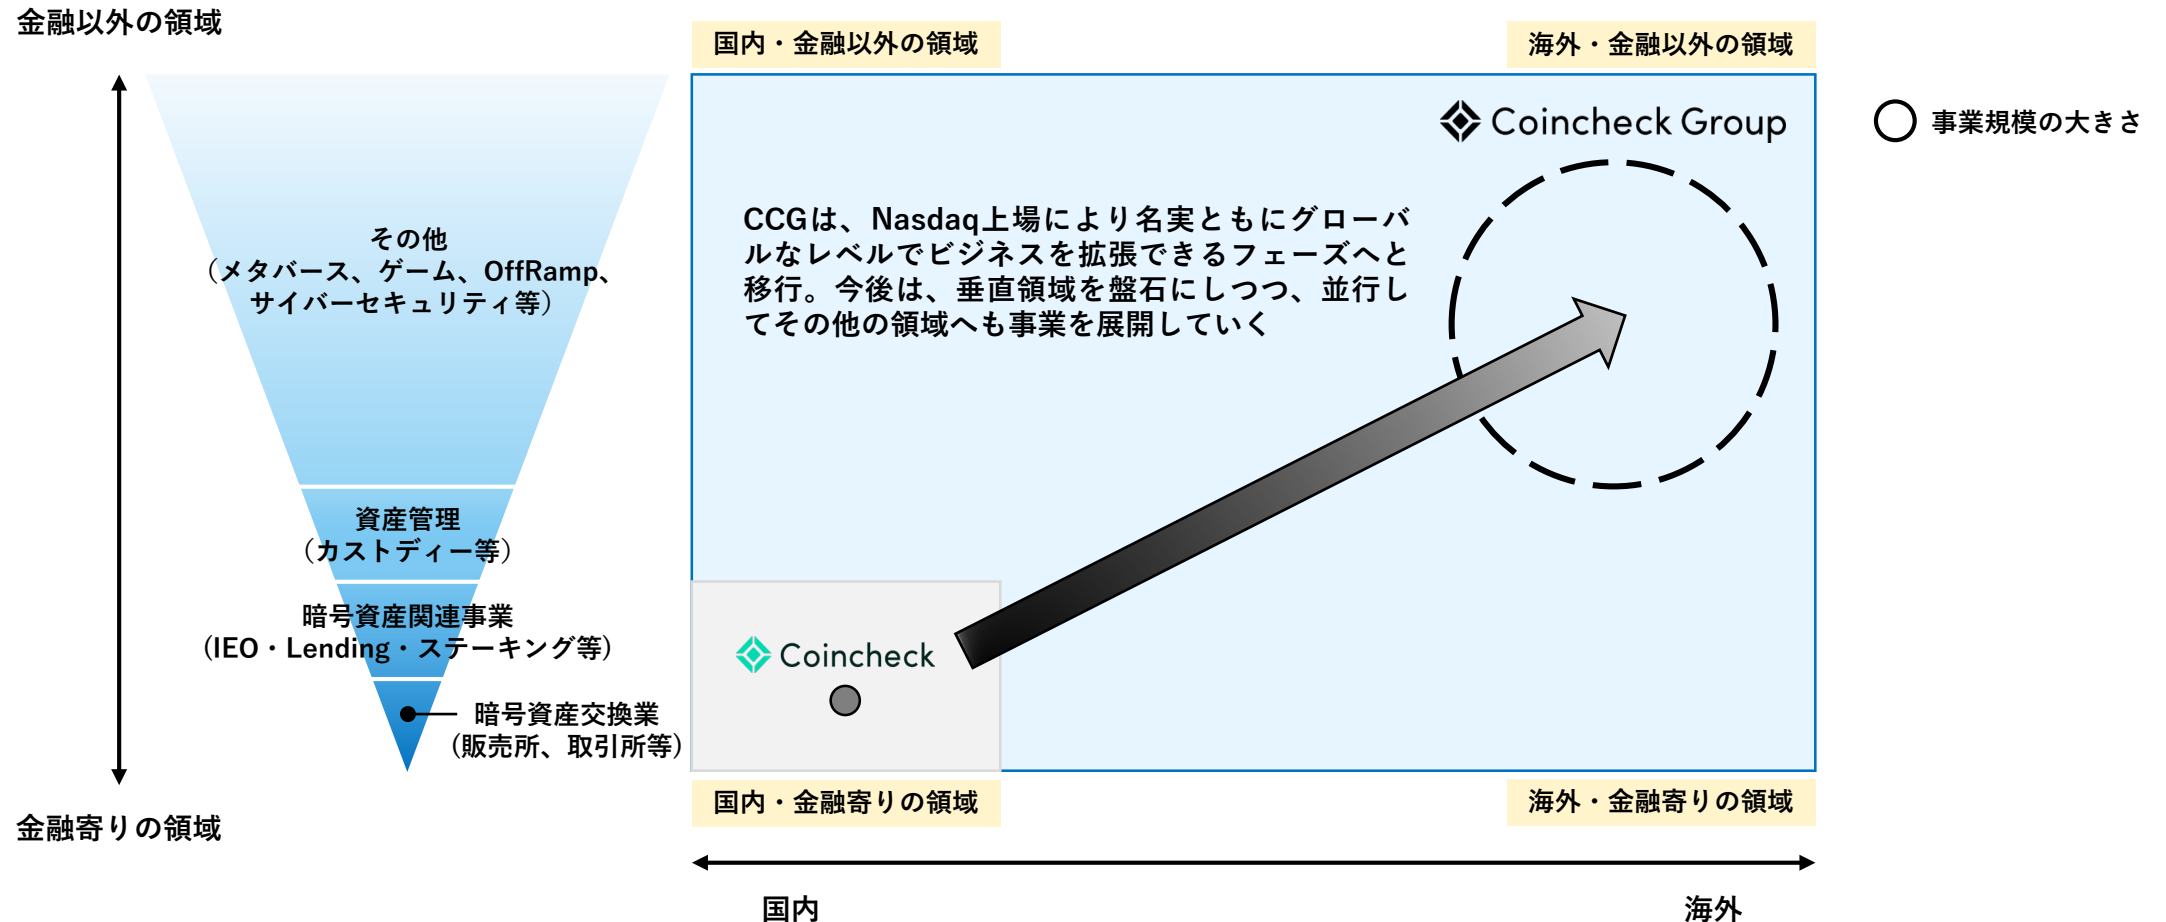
金融以外の領域

その他
（メタバース、ゲーム、OffRamp、サイバーセキュリティ等）

資産管理
（カストディー等）

暗号資産関連事業
（IEO・Lending・ステーキング等）

暗号資産交換業
（販売所、取引所等）

金融寄りの領域

国内・金融以外の領域

海外・金融以外の領域

Coincheck Group

○ 事業規模の大きさ

CCGは、Nasdaq上場により名実ともにグローバルなレベルでビジネスを拡張できるフェーズへと移行。今後は、垂直領域を盤石にしつつ、並行してその他の領域へも事業を展開していく

Coincheck

国内・金融寄りの領域

海外・金融寄りの領域

国内

海外